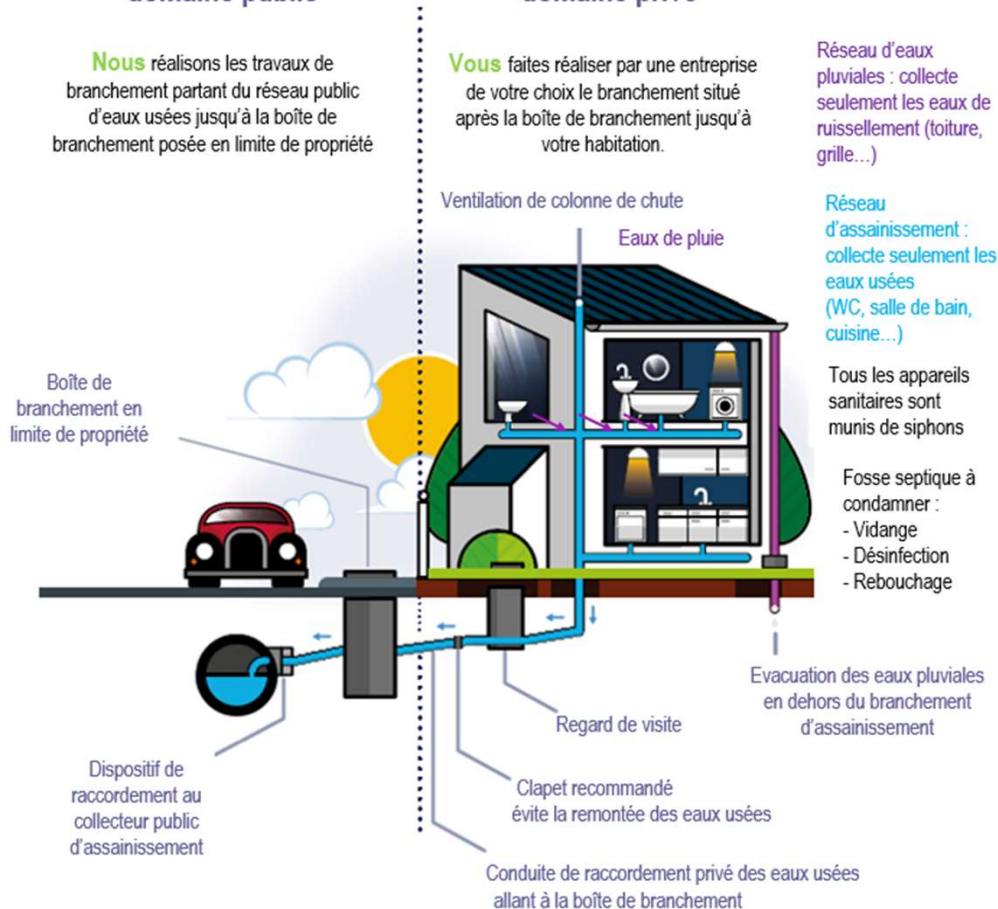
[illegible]

Nous réalisons les travaux de branchement partant du réseau public d'eaux usées jusqu'à la boîte de branchement posée en limite de propriété

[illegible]

Vous faites réaliser par une entreprise de votre choix le branchement situé après la boîte de branchement jusqu'à votre habitation.

Réseau d'eaux pluviales : collecte seulement les eaux de ruissellement (toiture, grille...)

Réseau d'assainissement : collecte seulement les eaux usées (WC, salle de bain, cuisine...)

Ventilation de colonne de chute

Eaux de pluie

Tous les appareils sanitaires sont munis de siphons

Boîte de branchement en limite de propriété

Fosse septique à condamner :
- Vidange
- Désinfection
- Rebouchage

Evacuation des eaux pluviales en dehors du branchement d'assainissement

Regard de visite

Dispositif de raccordement au collecteur public d'assainissement

Clapet recommandé évite la remontée des eaux usées

Conduite de raccordement privé des eaux usées allant à la boîte de branchement